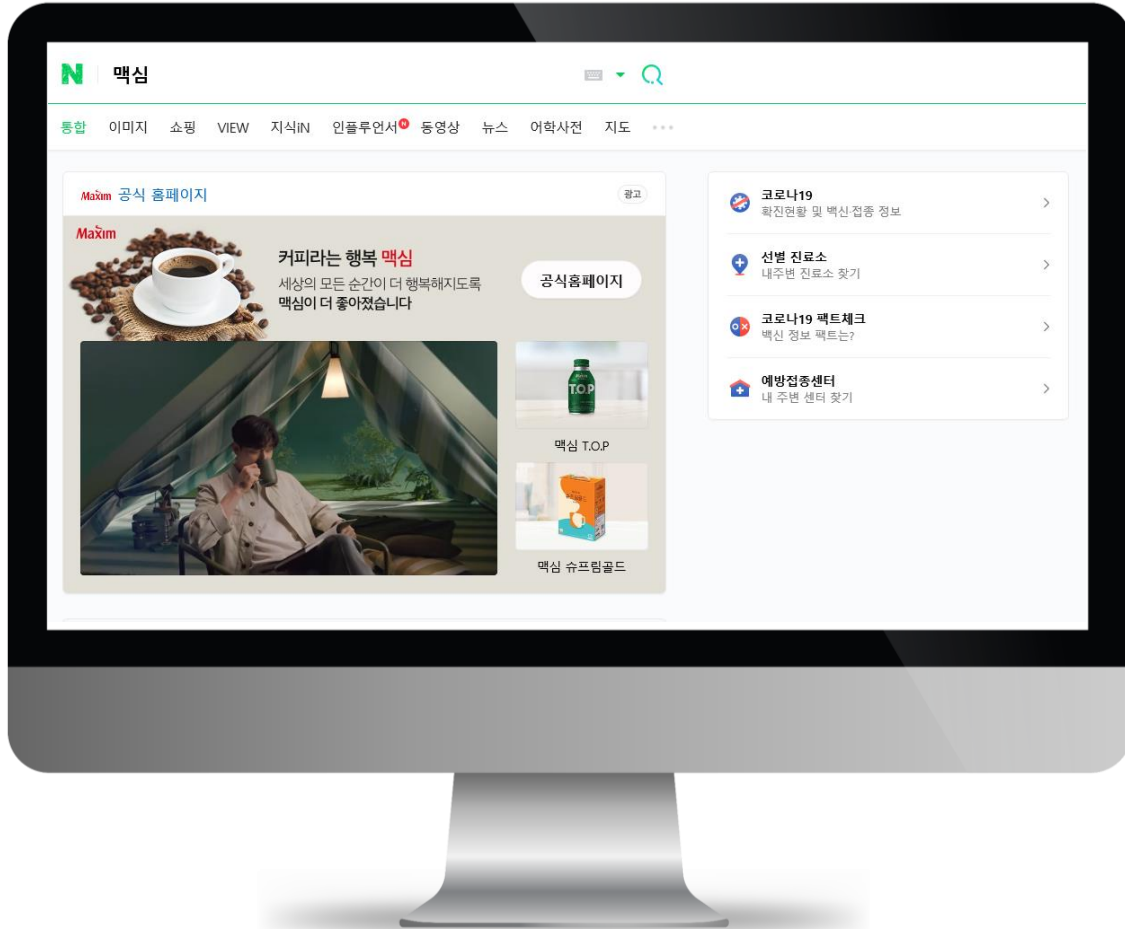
N 맥심

통합 이미지 쇼핑 VIEW 지식iN 인플루언서 N 동영상 뉴스 어학사전 지도 ···

Maxim 공식 홈페이지 광고

Maxim

커피라는 행복 맥심
세상의 모든 순간이 더 행복해지도록
맥심이 더 좋아졌습니다

공식홈페이지

T.O.P

맥심 T.O.P

맥심 슈프림골드

코로나19
확진현황 및 백신·접종 정보

선별 진료소
내주변 진료소 찾기

코로나19 팩트체크
백신 정보 팩트는?

예방접종센터
내 주변 센터 찾기